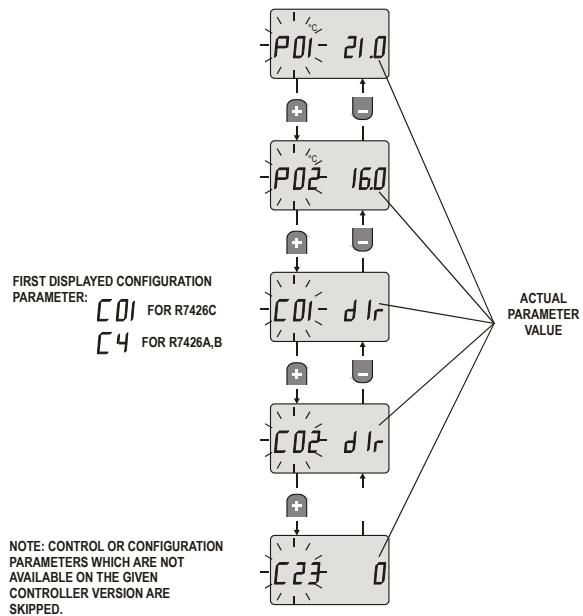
°C P01 21.0

°C P02 16.0

FIRST DISPLAYED CONFIGURATION PARAMETER: C01 FOR R7426C

C4 FOR R7426A,B

C01 dIr

ACTUAL PARAMETER VALUE

C02 dIr

NOTE: CONTROL OR CONFIGURATION PARAMETERS WHICH ARE NOT AVAILABLE ON THE GIVEN CONTROLLER VERSION ARE SKIPPED.

C23 0